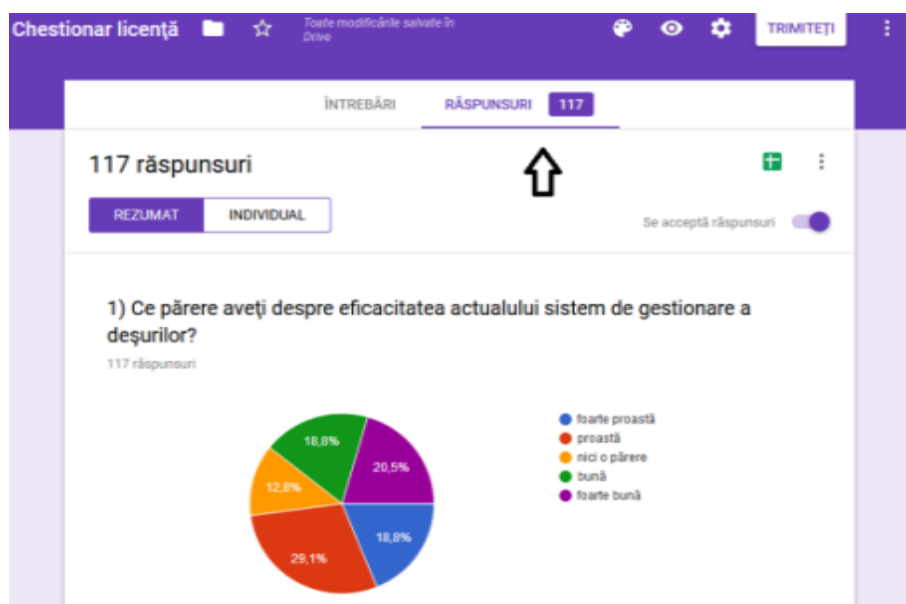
Chestionar licenţă

Toate modificările salvate în Drive

TRIMITEŢI

ÎNTREBĂRI

RĂSPUNSURI 117

117 răspunsuri

REZUMAT

INDIVIDUAL

Se acceptă răspunsuri

1) Ce părere aveţi despre eficacitatea actualului sistem de gestionare a deşurilor?

117 răspunsuri

18,8%
20,5%
12,8%
29,1%
18,8%

foarte proastă
proastă
nici o părere
bună
foarte bună